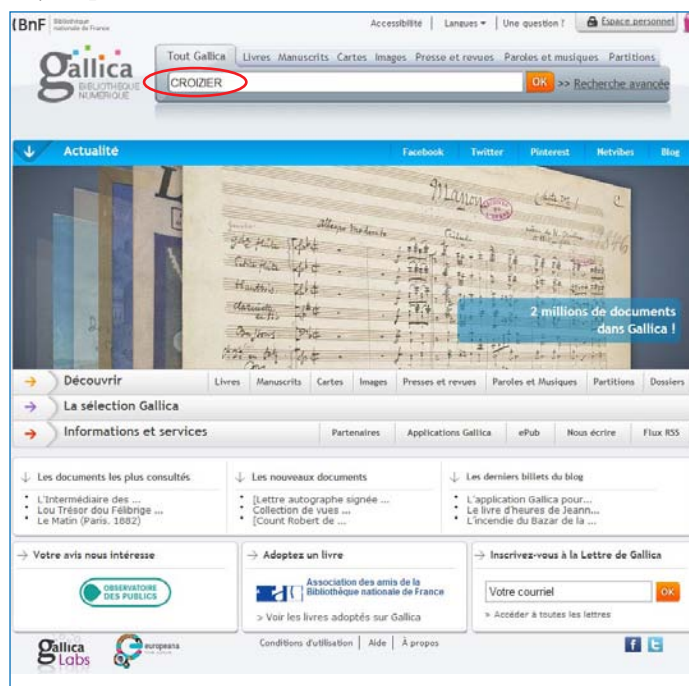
BnF Bibliothèque nationale de France

Accessibilité | Langues ▾ | Une question ? | Espace personnel

Gallica BIBLIOTHÈQUE NUMÉRIQUE

Tout Gallica | Livres | Manuscrits | Cartes | Images | Presse et revues | Paroles et musiques | Partitions

CROIZIER

OK >> Recherche avancée

Actualité

Facebook | Twitter | Pinterest | Netvibes | Blog

Manon

2 millions de documents dans Gallica !

Découvrir

Livres | Manuscrits | Cartes | Images | Presses et revues | Paroles et Musiques | Partitions | Dossiers

La sélection Gallica

Informations et services

Partenaires | Applications Gallica | ePub | Nous écrire | Flux RSS

Les documents les plus consultés
• L'Intermédiaire des ...
• Lou Trésor dou Félibrige ...
• Le Matin (Paris. 1882)

Les nouveaux documents
• [Lettre autographe signée ...
• Collection de vues ...
• [Count Robert de ...

Les derniers billets du blog
• L'application Gallica pour...
• Le livre d'heures de Jeann...
• L'incendie du Bazar de la ...

Votre avis nous intéresse

OBSERVATOIRE DES PUBLICS

Adoptez un livre

Association des amis de la Bibliothèque nationale de France

> Voir les livres adoptés sur Gallica

Inscrivez-vous à la Lettre de Gallica

Votre courriel

OK

» Accéder à toutes les lettres

Gallica Labs

europeana

Conditions d'utilisation | Aide | À propos